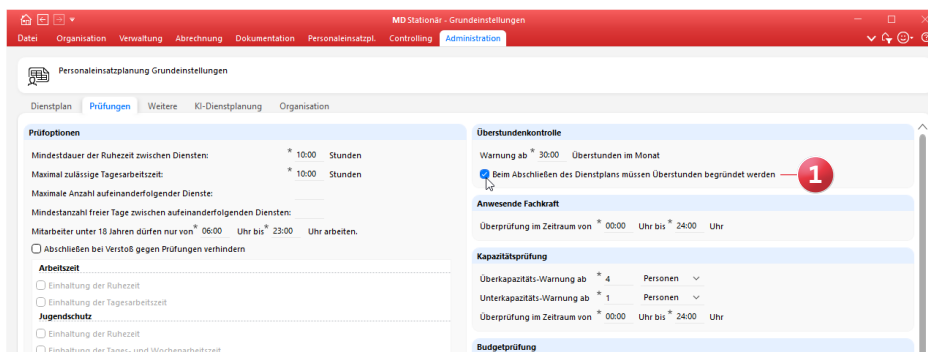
MD Stationär - Grundeinstellungen

Datei Organisation Verwaltung Abrechnung Dokumentation Personaleinsatzpl. Controlling Administration

Personaleinsatzplanung Grundeinstellungen

Dienstplan Prüfungen Weitere KI-Dienstplanung Organisation

Prüfoptionen

Mindestdauer der Ruhezeit zwischen Diensten: * 10:00 Stunden

Maximal zulässige Tagesarbeitszeit: * 10:00 Stunden

Maximale Anzahl aufeinanderfolgender Dienste:

Mindestanzahl freier Tage zwischen aufeinanderfolgenden Diensten:

Mitarbeiter unter 18 Jahren dürfen nur von * 06:00 Uhr bis * 23:00 Uhr arbeiten.

Abschließen bei Verstoß gegen Prüfungen verhindern

Arbeitszeit

Einhaltung der Ruhezeit

Einhaltung der Tagesarbeitszeit

Jugendschutz

Einhaltung der Ruhezeit

Einhaltung der Tages- und Wochenarbeitszeit

Überstundenkontrolle

Warnung ab * 30:00 Überstunden im Monat

Beim Abschließen des Dienstplans müssen Überstunden begründet werden

1

Anwesende Fachkraft

Überprüfung im Zeitraum von * 00:00 Uhr bis * 24:00 Uhr

Kapazitätsprüfung

Überkapazitäts-Warnung ab * 4 Personen

Unterkapazitäts-Warnung ab * 1 Personen

Überprüfung im Zeitraum von * 00:00 Uhr bis * 24:00 Uhr

Budgetprüfung